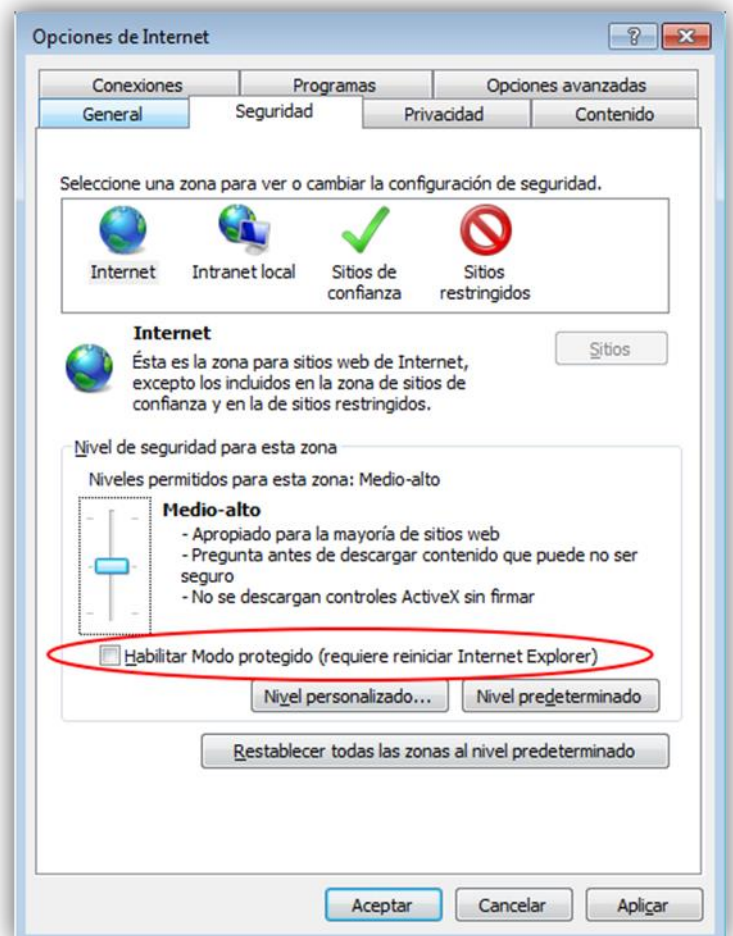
Opciones de Internet

?

Conexiones | Programas | Opciones avanzadas
General | Seguridad | Privacidad | Contenido

Seleccione una zona para ver o cambiar la configuración de seguridad.

Internet
Intranet local
Sitios de confianza
Sitios restringidos

Internet
Ésta es la zona para sitios web de Internet, excepto los incluidos en la zona de sitios de confianza y en la de sitios restringidos.

Sitios

Nivel de seguridad para esta zona

Niveles permitidos para esta zona: Medio-alto

Medio-alto
- Apropiado para la mayoría de sitios web
- Pregunta antes de descargar contenido que puede no ser seguro
- No se descargan controles ActiveX sin firmar

Habilitar Modo protegido (requiere reiniciar Internet Explorer)

Nivel personalizado...
Nivel predeterminado

Restablecer todas las zonas al nivel predeterminado

Aceptar
Cancelar
Aplicar